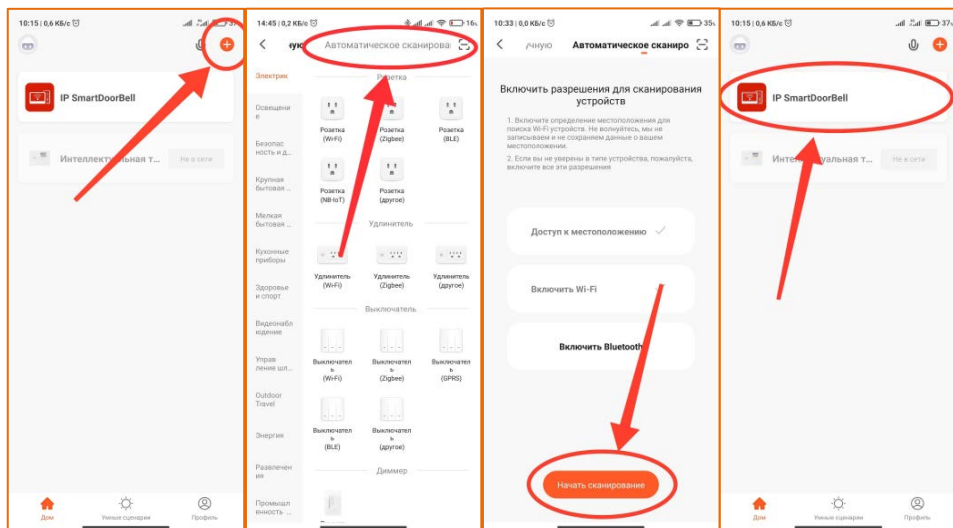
10:15 | 0,6 КБ/с

IP SmartDoorBell

Интеллектуальная т...
Не в сети

Дом
Умные сценарии
Профиль

14:45 | 0,2 КБ/с
16

чную
Автоматическое сканирова

Электрик
Освещение
Безопасность и д...
Крупная бытовая ...
Мелкая бытовая ...
Кухонные приборы
Здоровье и спорт
Видеонаблюдение
Управление шл...
Outdoor Travel
Энергия
Развлечения
Промышленность ...

Розетка
Розетка (Wi-Fi)
Розетка (Zigbee)
Розетка (BLE)
Розетка (NB-IoT)
Розетка (другое)

Удлинитель
Удлинитель (Wi-Fi)
Удлинитель (Zigbee)
Удлинитель (другое)

Выключатель
Выключатель (Wi-Fi)
Выключатель (Zigbee)
Выключатель (GPRS)
Выключатель (BLE)
Выключатель (другое)

Диммер

10:33 | 0,0 КБ/с
35

учную
Автоматическое сканиро

Включить разрешения для сканирования устройств

1. Включите определение местоположения для поиска Wi-Fi устройств. Не волнуйтесь, мы не записываем и не сохраняем данные о вашем местоположении.

2. Если вы не уверены в типе устройства, пожалуйста, включите все эти разрешения

Доступ к местоположению

Включить Wi-Fi

Включить Bluetooth

Начать сканирование

10:15 | 0,6 КБ/с
37

IP SmartDoorBell

Интеллектуальная т...
Не в сети

Дом
Умные сценарии
Профиль